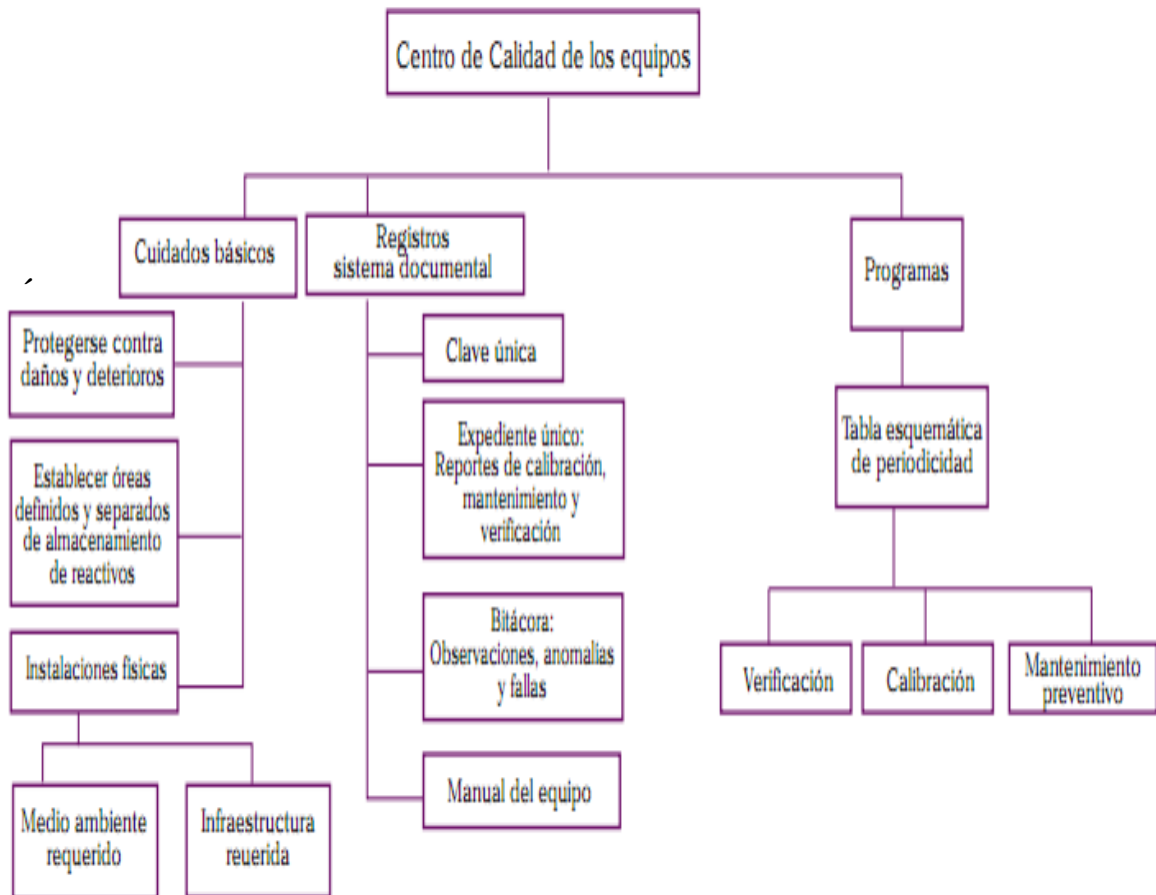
Centro de Calidad de los equipos

Cuidados básicos

Registros sistema documental

Programas

´

Protegerse contra daños y deterioros

Establecer óreas definidos y separados de almacenamiento de reactivos

Instalaciones fisicas

Medio ambiente requerido

Infraestructura reuerida

Clave única

Expediente único: Reportes de calibración, mantenimiento y verificación

Bitácora: Observaciones, anomalias y fallas

Manual del equipo

Tabla esquemática de periodicidad

Verificación

Calibración

Mantenimiento preventivo